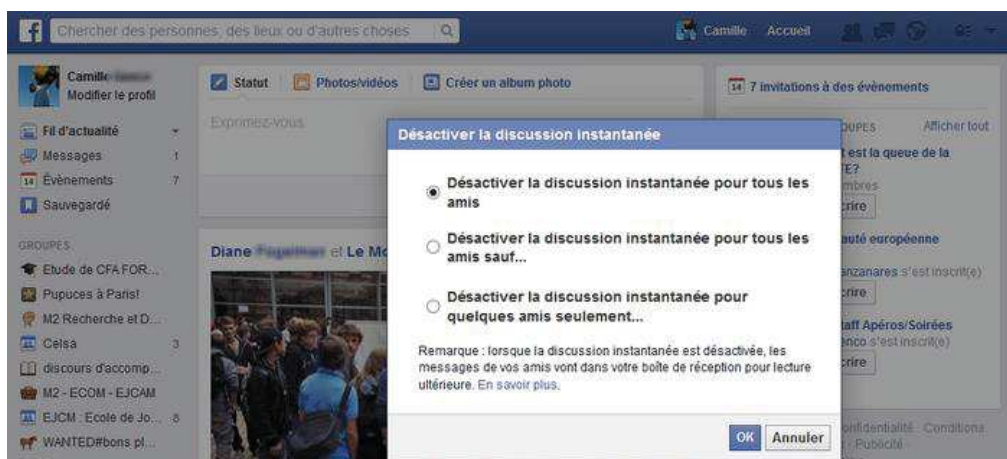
f Chercher des personnes, des lieux ou d'autres choses

Camille Accueil

Camille
Modifier le profil

Fil d'actualité
Messages 1
14 Évènements 7
Sauvegardé

GROUPES
Etude de CFA FOR...
Pupuces à Paris!
M2 Recherche et D...
Celsa 3
discours d'accomp...
M2 - ECOM - EJCAM
EJCM : Ecole de Jo... 8
WANTED#bons pl...

Statut Photos/vidéos Créer un album photo

Exprimez-vous

Diane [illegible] et Le Mo

14 7 invitations à des évènements

OUPES Afficher tout
t est la queue de la
E?
mbres
crire

auté européenne

anzanares s'est inscrit(e)
crire

taff Apéros/Soirées
enco s'est inscrit(e)
crire

onfidentialité · Conditions
· Publicité

Désactiver la discussion instantanée

Désactiver la discussion instantanée pour tous les amis

Désactiver la discussion instantanée pour tous les amis sauf...

Désactiver la discussion instantanée pour quelques amis seulement...

Remarque : lorsque la discussion instantanée est désactivée, les messages de vos amis vont dans votre boîte de réception pour lecture ultérieure. En savoir plus.

OK Annuler